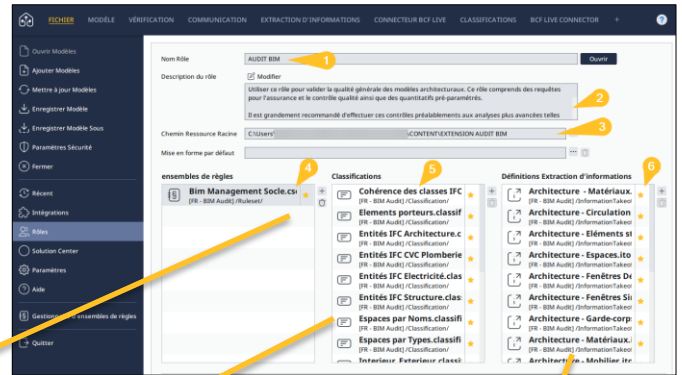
FICHIER MODÈLE VÉRIFICATION COMMUNICATION EXTRACTION D'INFORMATIONS CONNECTEUR BCF LIVE CLASSIFICATIONS BCF LIVE CONNECTOR +

Ouvrir Modèles
Ajouter Modèles
Mettre à jour Modèles
Enregistrer Modèle
Enregistrer Modèle Sous
Paramètres Sécurité
Fermer
Récent
Intégrations
Rôles
Solution Center
Paramètres
Aide
Gestionnaire d'ensembles de règles
Quitter

Nom Rôle AUDIT BIM 1 Ouvrir
Description du rôle Modifier
Utiliser ce rôle pour valider la qualité générale des modèles architecturaux. Ce rôle comprends des requêtes par l'assurance et le contrôle qualité ainsi que des quantitatifs pré-paramétrés.
Il est grandement recommandé d'effectuer ces contrôles préalablement aux analyses plus avancées telles
2
Chemin Ressource Racine C:\Users\ \CONTENT\EXTENSION AUDIT BIM 3
Mise en forme par défaut

ensembles de règles 4
Bim Management Socle.cs
[FR - BIM Audit] /Ruleset/

Classifications 5
Cohérence des classes IFC
[FR - BIM Audit] /Classification/
Elements porteurs.classif
[FR - BIM Audit] /Classification/
Entités IFC Architecture.c
[FR - BIM Audit] /Classification/
Entités IFC CVC Plomberie
[FR - BIM Audit] /Classification/
Entités IFC Electricité.clas
[FR - BIM Audit] /Classification/
Entités IFC Structure.class
[FR - BIM Audit] /Classification/
Espaces par Noms.classifi
[FR - BIM Audit] /Classification/
Espaces par Types.classifi
[FR - BIM Audit] /Classification/
Interieur Exterieur classi

Définitions Extraction d'informations 6
Architecture - Matériaux.
[FR - BIM Audit] /InformationTakeo
Architecture - Circulation
[FR - BIM Audit] /InformationTakeo
Architecture - Eléments st
[FR - BIM Audit] /InformationTakeo
Architecture - Espaces.ito
[FR - BIM Audit] /InformationTakeo
Architecture - Fenêtres De
[FR - BIM Audit] /InformationTakeo
Architecture - Fenêtres Si
[FR - BIM Audit] /InformationTakeo
Architecture - Garde-corp
[FR - BIM Audit] /InformationTakeo
Architecture - Matériaux.
[FR - BIM Audit] /InformationTakeo
Architecture - Mobilier ito